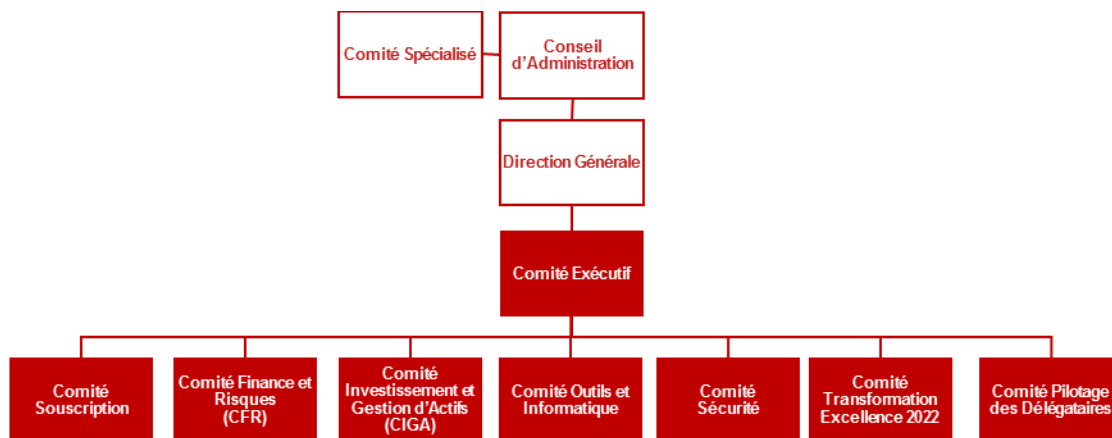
Comité Spécialisé

Conseil d'Administration

Direction Générale

Comité Exécutif

Comité Souscription

Comité Finance et Risques (CFR)

Comité Investissement et Gestion d'Actifs (CIGA)

Comité Outils et Informatique

Comité Sécurité

Comité Transformation Excellence 2022

Comité Pilotage des Délégataires